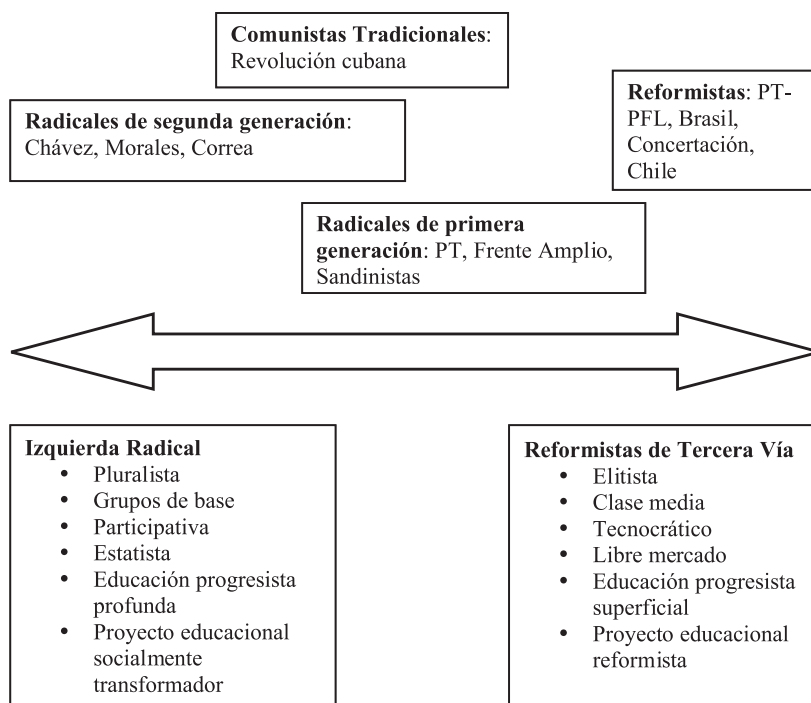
**Comunistas Tradicionales**: Revolución cubana

**Radicales de segunda generación**: Chávez, Morales, Correa

**Reformistas**: PT-PFL, Brasil, Concertación, Chile

**Radicales de primera generación**: PT, Frente Amplio, Sandinistas

**Izquierda Radical**
- Pluralista
- Grupos de base
- Participativa
- Estatista
- Educación progresista profunda
- Proyecto educacional socialmente transformador

**Reformistas de Tercera Vía**
- Elitista
- Clase media
- Tecnocrático
- Libre mercado
- Educación progresista superficial
- Proyecto educacional reformista